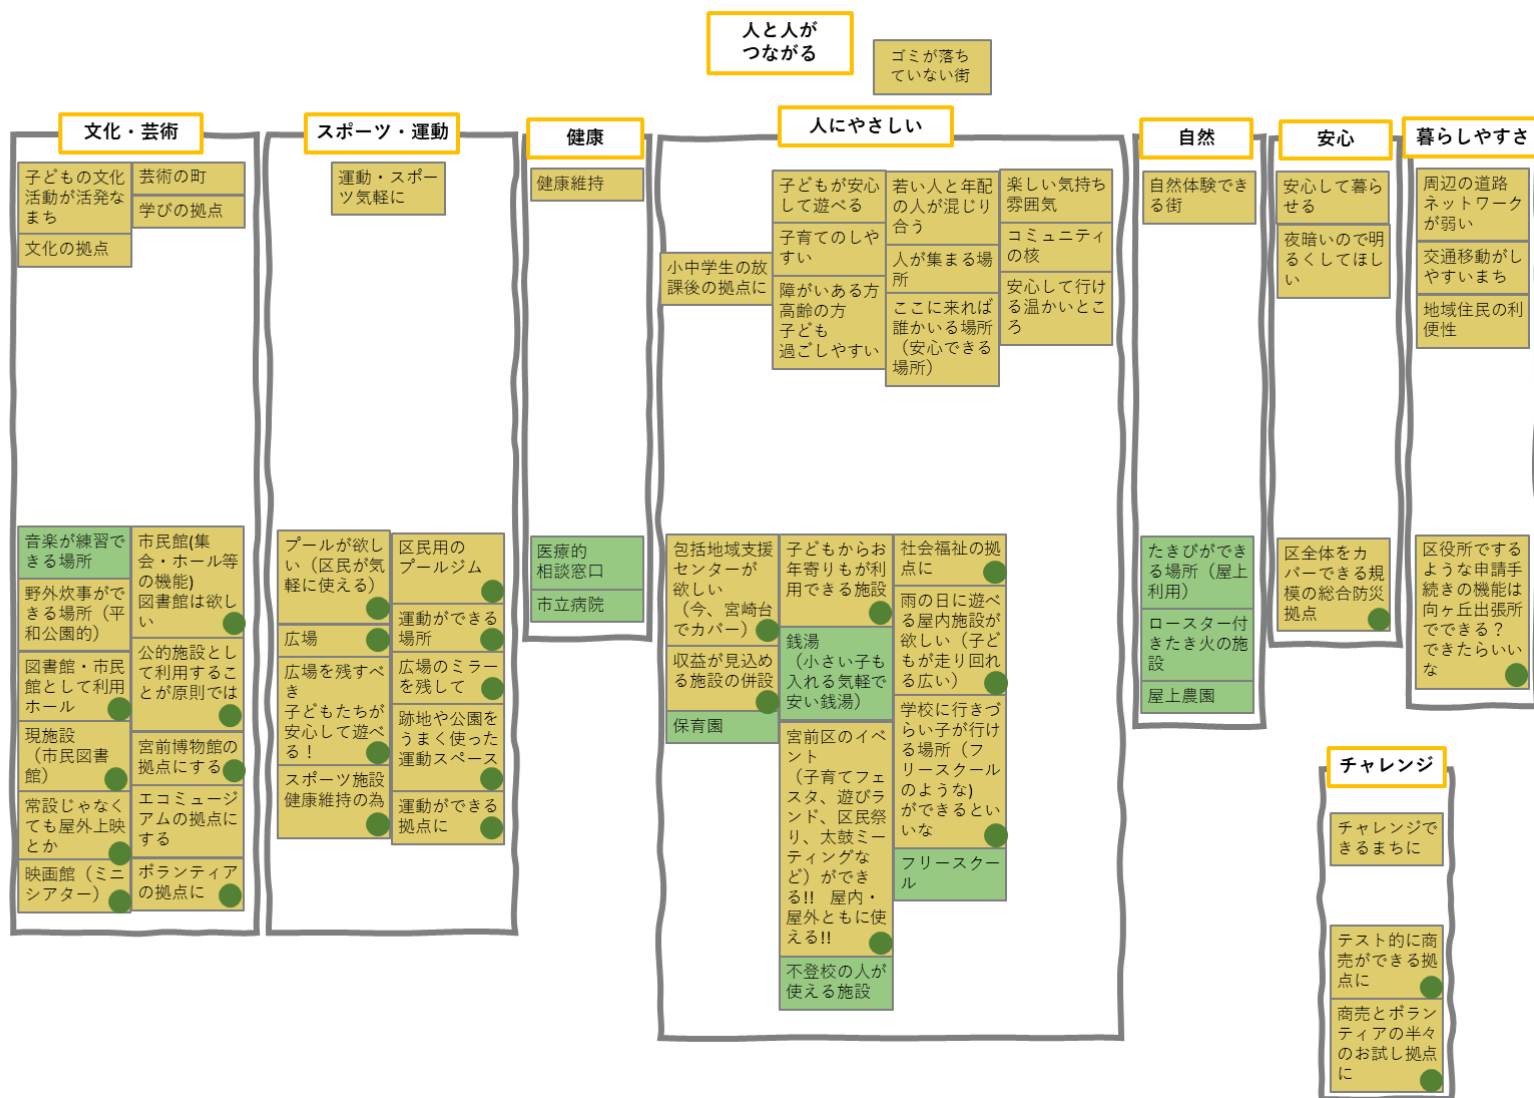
人と人がつながる

ゴミが落ちていない街

文化・芸術

子どもの文化活動が活発なまち

芸術の町

学びの拠点

文化の拠点

音楽が練習できる場所

野外炊事ができる場所（平和公園的）

図書館・市民館として利用ホール

現施設（市民図書館）

常設じゃなくても屋外上映とか

映画館（ミニシアター）

市民館(集会・ホール等の機能)図書館は欲しい

公的施設として利用することが原則では

宮前博物館の拠点にする

エコミュージアムの拠点にする

ボランティアの拠点に

スポーツ・運動

運動・スポーツ気軽に

プールが欲しい（区民が気軽に使える）

広場

広場を残すべき
子どもたちが安心して遊べる！

スポーツ施設健康維持の為

区民用のプールジム

運動ができる場所

広場のミラーを残して

跡地や公園をうまく使った運動スペース

運動ができる拠点に

健康

健康維持

医療的相談窓口

市立病院

人にやさしい

小中学生の放課後の拠点に

子どもが安心して遊べる

子育てのしやすい

障がいある方高齢の方子ども過ごしやすい

若い人と年配の人が混じり合う

人が集まる場所

ここに来れば誰かいる場所（安心できる場所）

楽しい気持ち雰囲気

コミュニティの核

安心して行ける温かいところ

包括地域支援センターが欲しい（今、宮崎台でカバー）

収益が見込める施設の併設

保育園

子どもからお年寄りもが利用できる施設

銭湯（小さい子も入れる気軽で安い銭湯）

宮前区のイベント（子育てフェスタ、遊びランド、区民祭り、太鼓ミーティングなど）ができる!! 屋内・屋外ともに使える!!

不登校の人が使える施設

社会福祉の拠点に

雨の日に遊べる屋内施設が欲しい（子どもが走り回れる広い）

学校に行きづらい子が行ける場所（フリースクールのような）ができるといいな

フリースクール

自然

自然体験できる街

たきびができる場所（屋上利用）

ロースター付きたき火の施設

屋上農園

安心

安心して暮らせる

夜暗いので明るくしてほしい

区全体をカバーできる規模の総合防災拠点

暮らしやすさ

周辺の道路ネットワークが弱い

交通移動がしやすいまち

地域住民の利便性

区役所でするような申請手続きの機能は向ヶ丘出張所でできる？できたらいいな

チャレンジ

チャレンジできるまちに

テスト的に商売ができる拠点に

商売とボランティアの半々のお試し拠点に